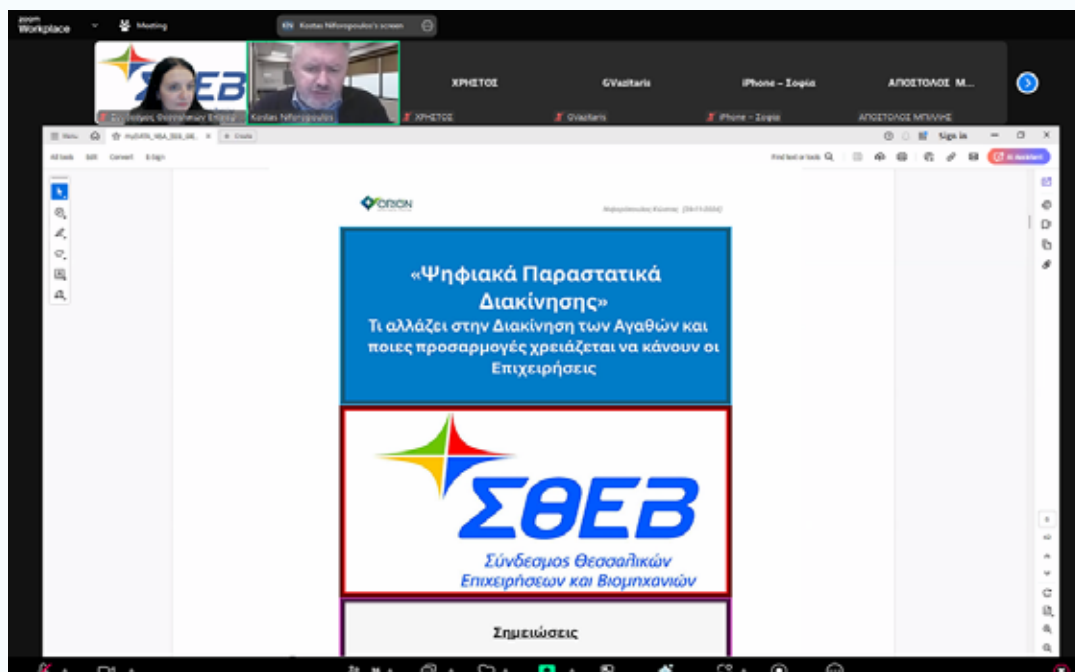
zoom Workplace

Meeting

Kostas Nikoropoulos's screen

ΣΘΕΒ

Σύνδεσμος Θεσσαλικών Επιχ

Kostas Nikoropoulos

ΧΡΗΣΤΟΣ

GVazitaris

iPhone – Σοφία

ΑΠΟΣΤΟΛΟΣ Μ...

ΧΡΗΣΤΟΣ

GVazitaris

iPhone – Σοφία

ΑΠΟΣΤΟΛΟΣ ΜΠΛΙΝΗΣ

Menu

MyDATA_ΨΔΔ_ΣΘΕ_ΘΕ...

Create

Sign in

All tools Edit Convert E-Sign

Find text or tools

AI Assistant

ORION

Νικορόπουλος Κώστας [26-11-2024]

«Ψηφιακά Παραστατικά Διακίνησης»
Τι αλλάζει στην Διακίνηση των Αγαθών και ποιες προσαρμογές χρειάζεται να κάνουν οι Επιχειρήσεις

ΣΘΕΒ
Σύνδεσμος Θεσσαλικών Επιχειρήσεων και Βιομηχανιών

Σημειώσεις